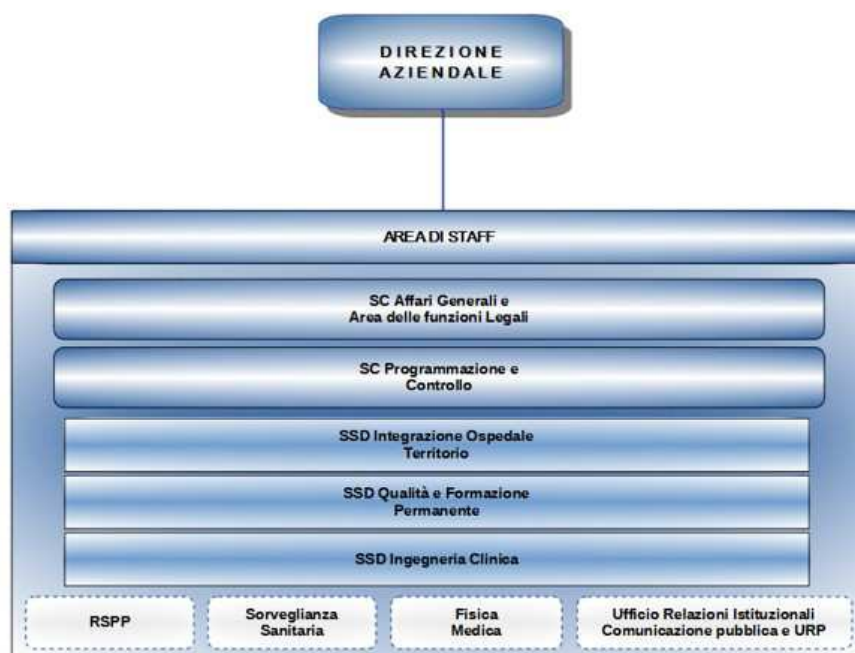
DIREZIONE
AZIENDALE

AREA DI STAFF

SC Affari Generali e
Area delle funzioni Legali

SC Programmazione e
Controllo

SSD Integrazione Ospedale
Territorio

SSD Qualità e Formazione
Permanente

SSD Ingegneria Clinica

RSPP

Sorveglianza
Sanitaria

Fisica
Medica

Ufficio Relazioni Istituzionali
Comunicazione pubblica e URP